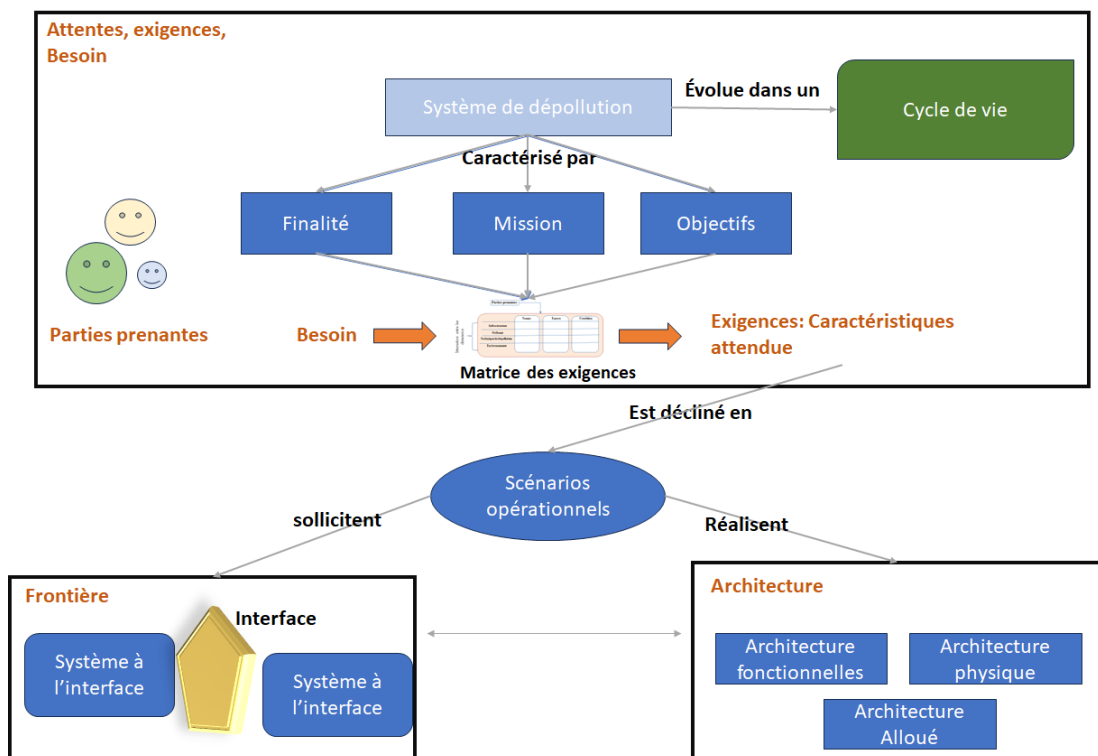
Attentes, exigences, Besoin

Système de dépollution

Évolue dans un

Cycle de vie

Caractérisé par

Finalité

Mission

Objectifs

Parties prenantes

Besoin

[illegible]

Matrice des exigences

Exigences: Caractéristiques attendue

Est décliné en

Scénarios opérationnels

sollicitent

Réalisent

Frontière

Interface

Système à l'interface

Système à l'interface

Architecture

Architecture fonctionnelles

Architecture physique

Architecture Alloué